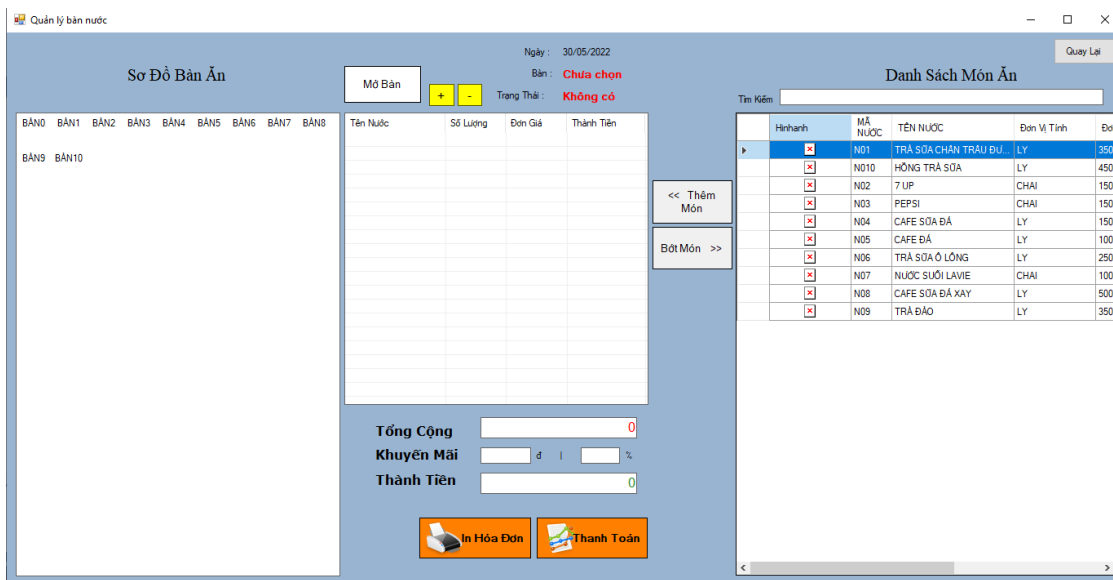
Quản lý bán nước

Quay Lại

Sơ Đồ Bàn Ăn

BÀN0 BÀN1 BÀN2 BÀN3 BÀN4 BÀN5 BÀN6 BÀN7 BÀN8
BÀN9 BÀN10

Ngày : 30/05/2022
Bàn : Chưa chọn
Trạng Thái : Không có

Mở Bàn

+ -

| Tên Nước | Số Lượng | Đơn Giá | Thành Tiền |
|---|---|---|---|

<< Thêm Món

Bớt Món >>

Tổng Cộng 0
Khuyến Mãi đ | %
Thành Tiền 0

In Hóa Đơn

Thanh Toán

Danh Sách Món Ăn

Tìm Kiếm

| Hinhanh | MÃ NƯỚC | TÊN NƯỚC | Đơn Vị Tính | Đơ |
|---|---|---|---|---|
| | N01 | TRÀ SỮA CHÂN TRÂU ĐU... | LY | 350 |
| | N010 | HỒNG TRÀ SỮA | LY | 450 |
| | N02 | 7 UP | CHAI | 150 |
| | N03 | PEPSI | CHAI | 150 |
| | N04 | CAFE SỮA ĐÁ | LY | 150 |
| | N05 | CAFE ĐÁ | LY | 100 |
| | N06 | TRÀ SỮA Ô LONG | LY | 250 |
| | N07 | NƯỚC SUỐI LAVIE | CHAI | 100 |
| | N08 | CAFE SỮA ĐÁ XAY | LY | 500 |
| | N09 | TRÀ ĐÀO | LY | 350 |